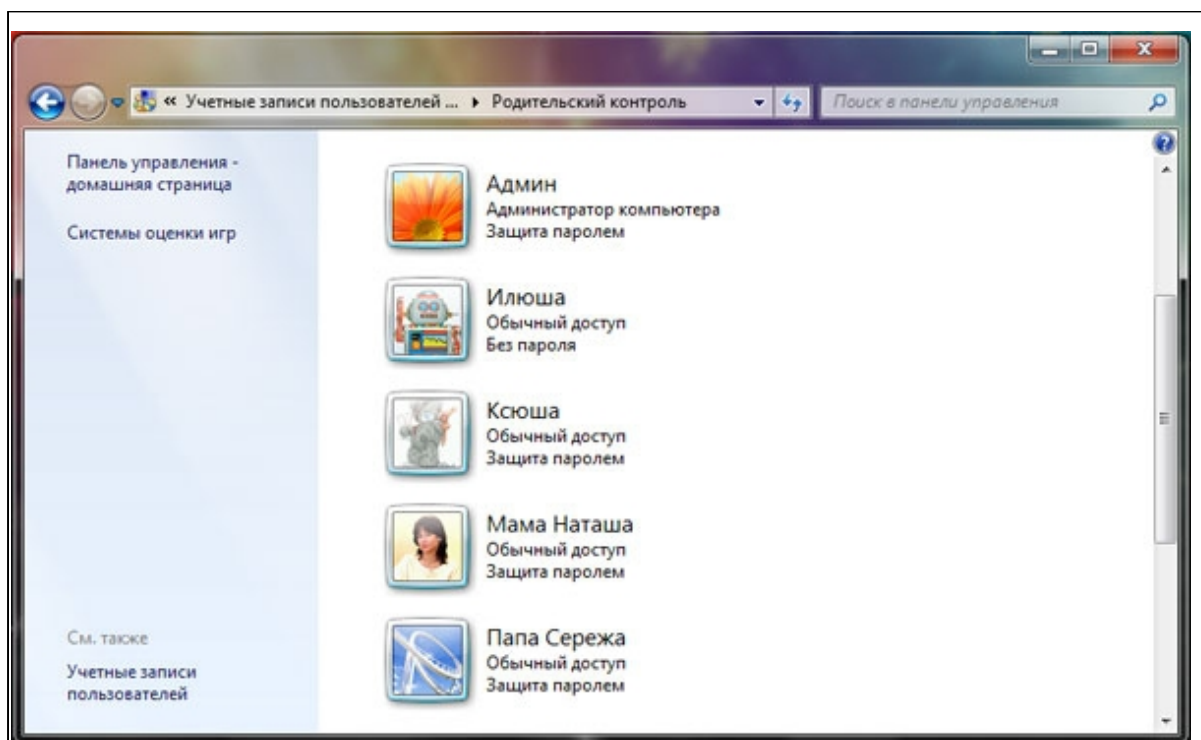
« Учетные записи пользователей ... ▸ Родительский контроль

Поиск в панели управления

Панель управления - домашняя страница

Системы оценки игр

См. также

Учетные записи пользователей

Админ
Администратор компьютера
Защита паролем

Илюша
Обычный доступ
Без пароля

Ксюша
Обычный доступ
Защита паролем

Мама Наташа
Обычный доступ
Защита паролем

Папа Сережа
Обычный доступ
Защита паролем